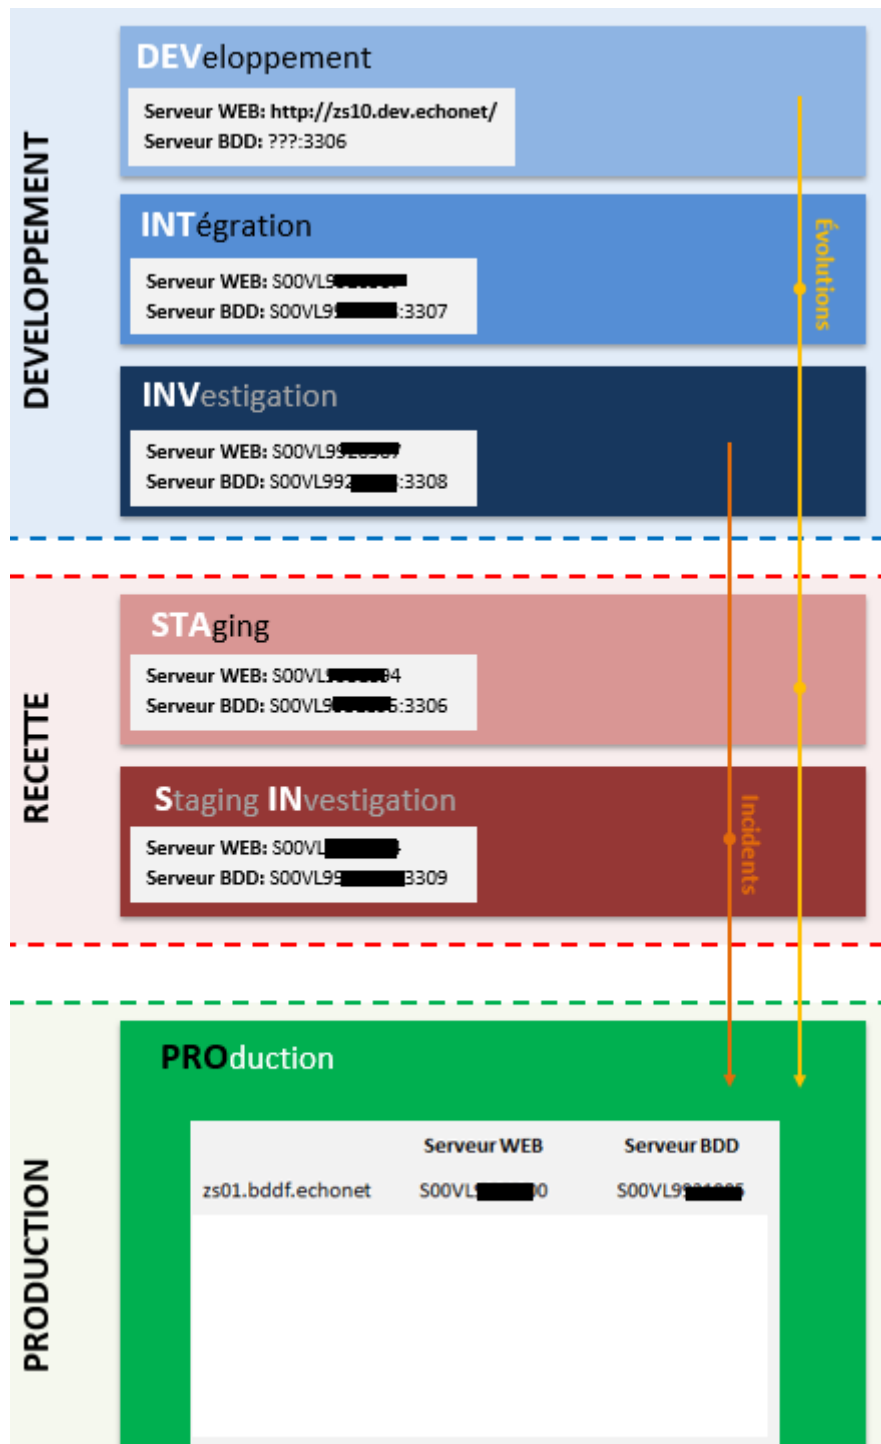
DEVELOPPEMENT

DEVeloppement

Serveur WEB: http://zs10.dev.echonet/
Serveur BDD: ???:3306

INTégration

Serveur WEB: S00VL9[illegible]
Serveur BDD: S00VL9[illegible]:3307

Évolutions

INVestigation

Serveur WEB: S00VL9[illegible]
Serveur BDD: S00VL992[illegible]:3308

RECETTE

STAging

Serveur WEB: S00VL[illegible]4
Serveur BDD: S00VL9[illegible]5:3306

Staging INvestigation

Serveur WEB: S00VL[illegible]
Serveur BDD: S00VL99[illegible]3309

Incidents

PRODUCTION

PROduction

| | Serveur WEB | Serveur BDD |
|---|---|---|
| zs01.bddf.echonet | S00VL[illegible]0 | S00VL9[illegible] |